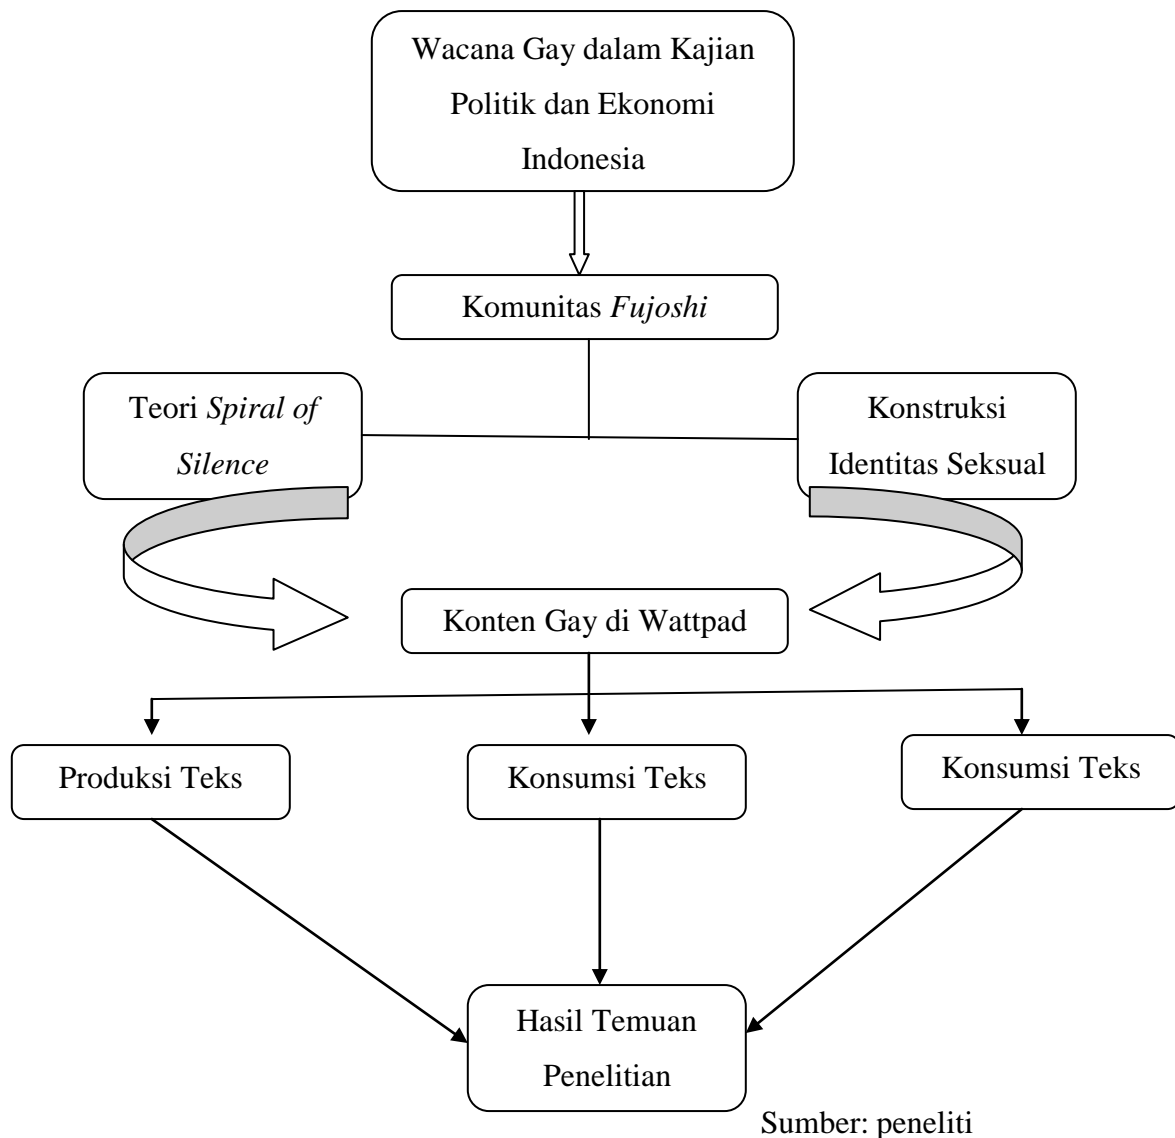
Wacana Gay dalam Kajian Politik dan Ekonomi Indonesia

Komunitas *Fujoshi*

Teori *Spiral of Silence*

Konstruksi Identitas Seksual

Konten Gay di Wattpad

Produksi Teks

Konsumsi Teks

Konsumsi Teks

Hasil Temuan Penelitian

Sumber: peneliti